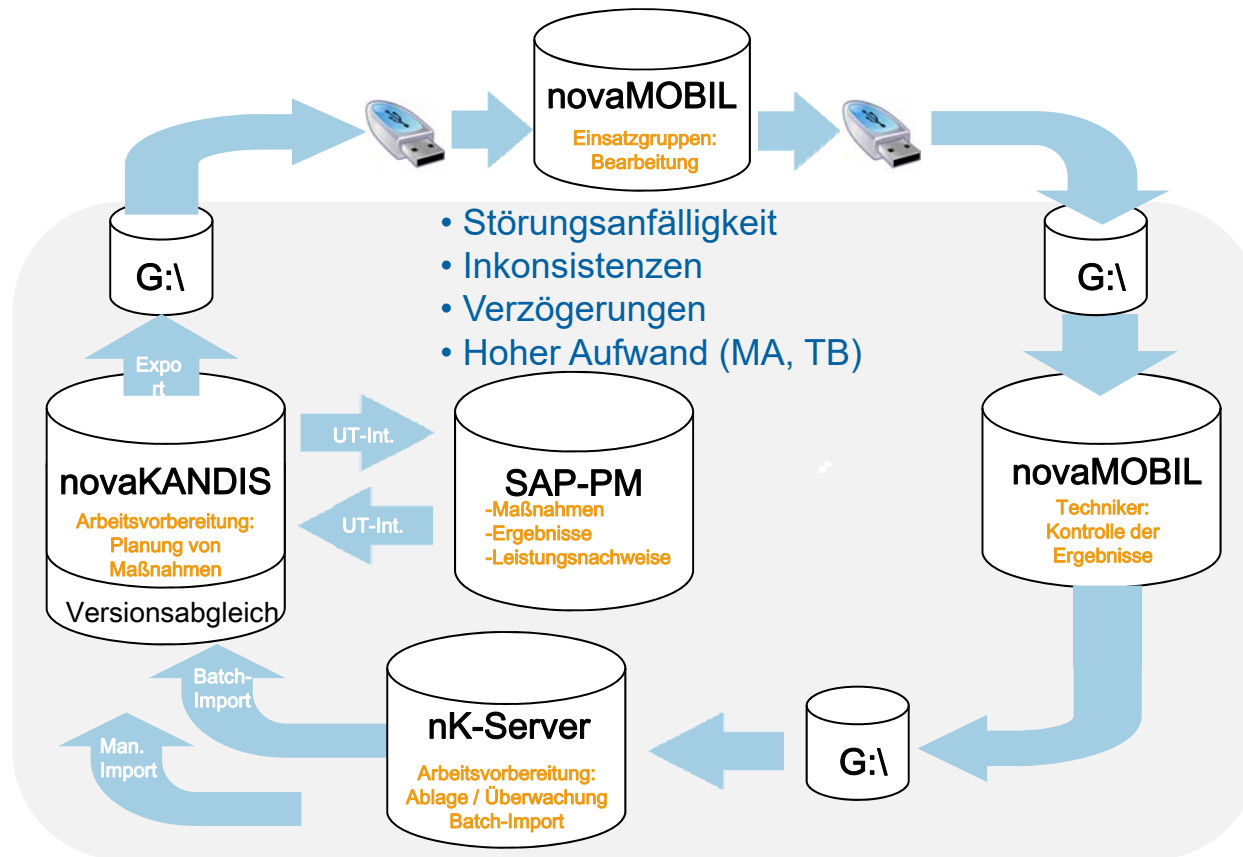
novaMOBIL
Einsatzgruppen: Bearbeitung

G:\

• Störungsanfälligkeit
• Inkonsistenzen
• Verzögerungen
• Hoher Aufwand (MA, TB)

G:\

Expo rt

novaKANDIS
Arbeitsvorbereitung: Planung von Maßnahmen
Versionsabgleich

UT-Int.

UT-Int.

SAP-PM
-Maßnahmen
-Ergebnisse
-Leistungsnachweise

novaMOBIL
Techniker: Kontrolle der Ergebnisse

Batch-Import

Man. Import

nK-Server
Arbeitsvorbereitung: Ablage / Überwachung Batch-Import

G:\